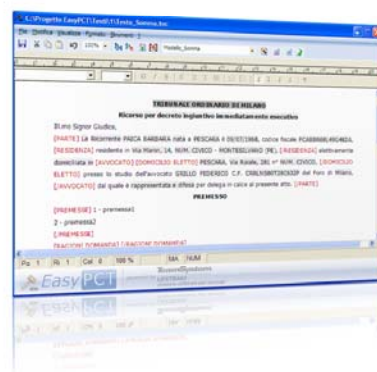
C:\Progetto EasyPCT\Test\T\Testo_Somma.tsc

File Modifica Visualizza Formato Strumenti ?

100%

Modello_Somma

TRIBUNALE ORDINARIO DI MILANO

Ricorso per decreto ingiuntivo immediatamente esecutivo

Ill.mo Signor Giudice,

[PARTE] La Ricorrente PARCA BARBARA nata a PESCARA il 09/07/1968, codice fiscale PCABBR68L49G482L [RESIDENZA] residente in Via Manin, 1A, NUM. CIVICO - MONTESILVANO (PE), [RESIDENZA] elettivamente domiciliata in [AVVOCATO] [DOMICILIO ELETTO] PESCARA, Via Rasile, 281 n° NUM. CIVICO, [DOMICILIO ELETTO] presso lo studio dell'avvocato GRILLO FEDERICO C.F. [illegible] del Foro di Milano, [AVVOCATO] dal quale è rappresentata e difesa per delega in calce al presente atto. [PARTE]

PREMESSO

[PREMESSE] 1 - premessa1

2 - premessa2

[PREMESSE]

[RAGIONI DOMANDA] [RAGIONI DOMANDA]

Pg 1 Ri 1 Col 0 100 % MA NUM

EasyPCT